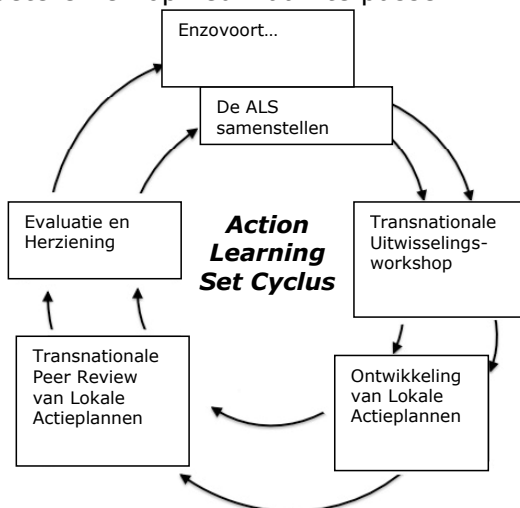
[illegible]

Enzovoort…

De ALS samenstellen

Transnationale Uitwisselingsworkshop

Ontwikkeling van Lokale Actieplannen

Transnationale Peer Review van Lokale Actieplannen

Evaluatie en Herziening

*Action Learning Set Cyclus*